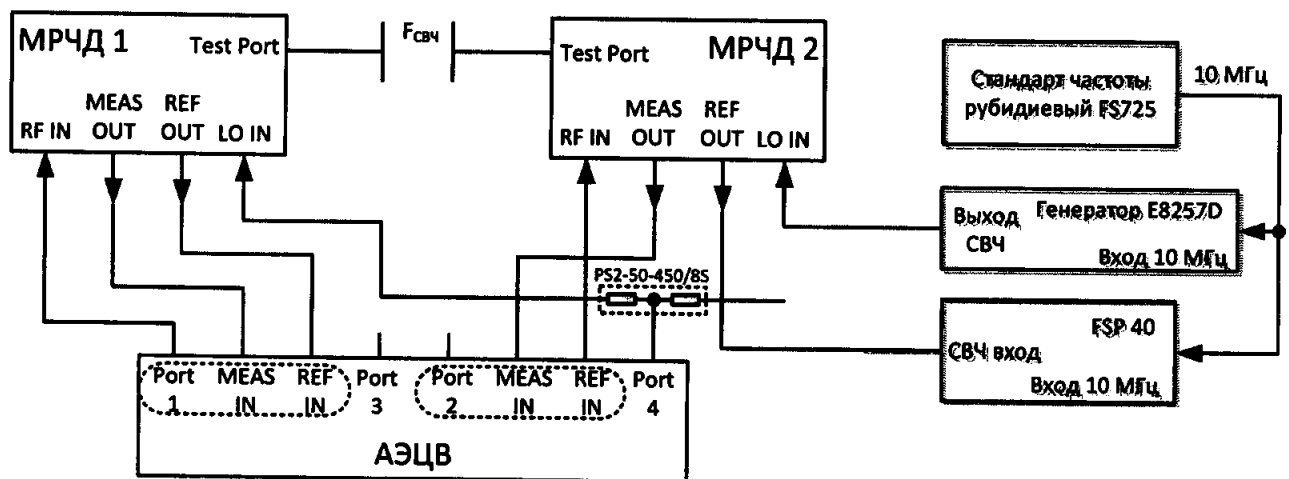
МРЧД 1
Test Port
$F_{СВЧ}$
Test Port
МРЧД 2
Стандарт частоты рубидиевый FS725
10 МГц
RF IN
MEAS OUT
REF OUT
LO IN
RF IN
MEAS OUT
REF OUT
LO IN
Выход СВЧ
Генератор E8257D
Вход 10 МГц
PS2-50-450/8S
FSP 40
СВЧ вход
Вход 10 МГц
Port 1
MEAS IN
REF IN
Port 3
Port 2
MEAS IN
REF IN
Port 4
АЭЦВ